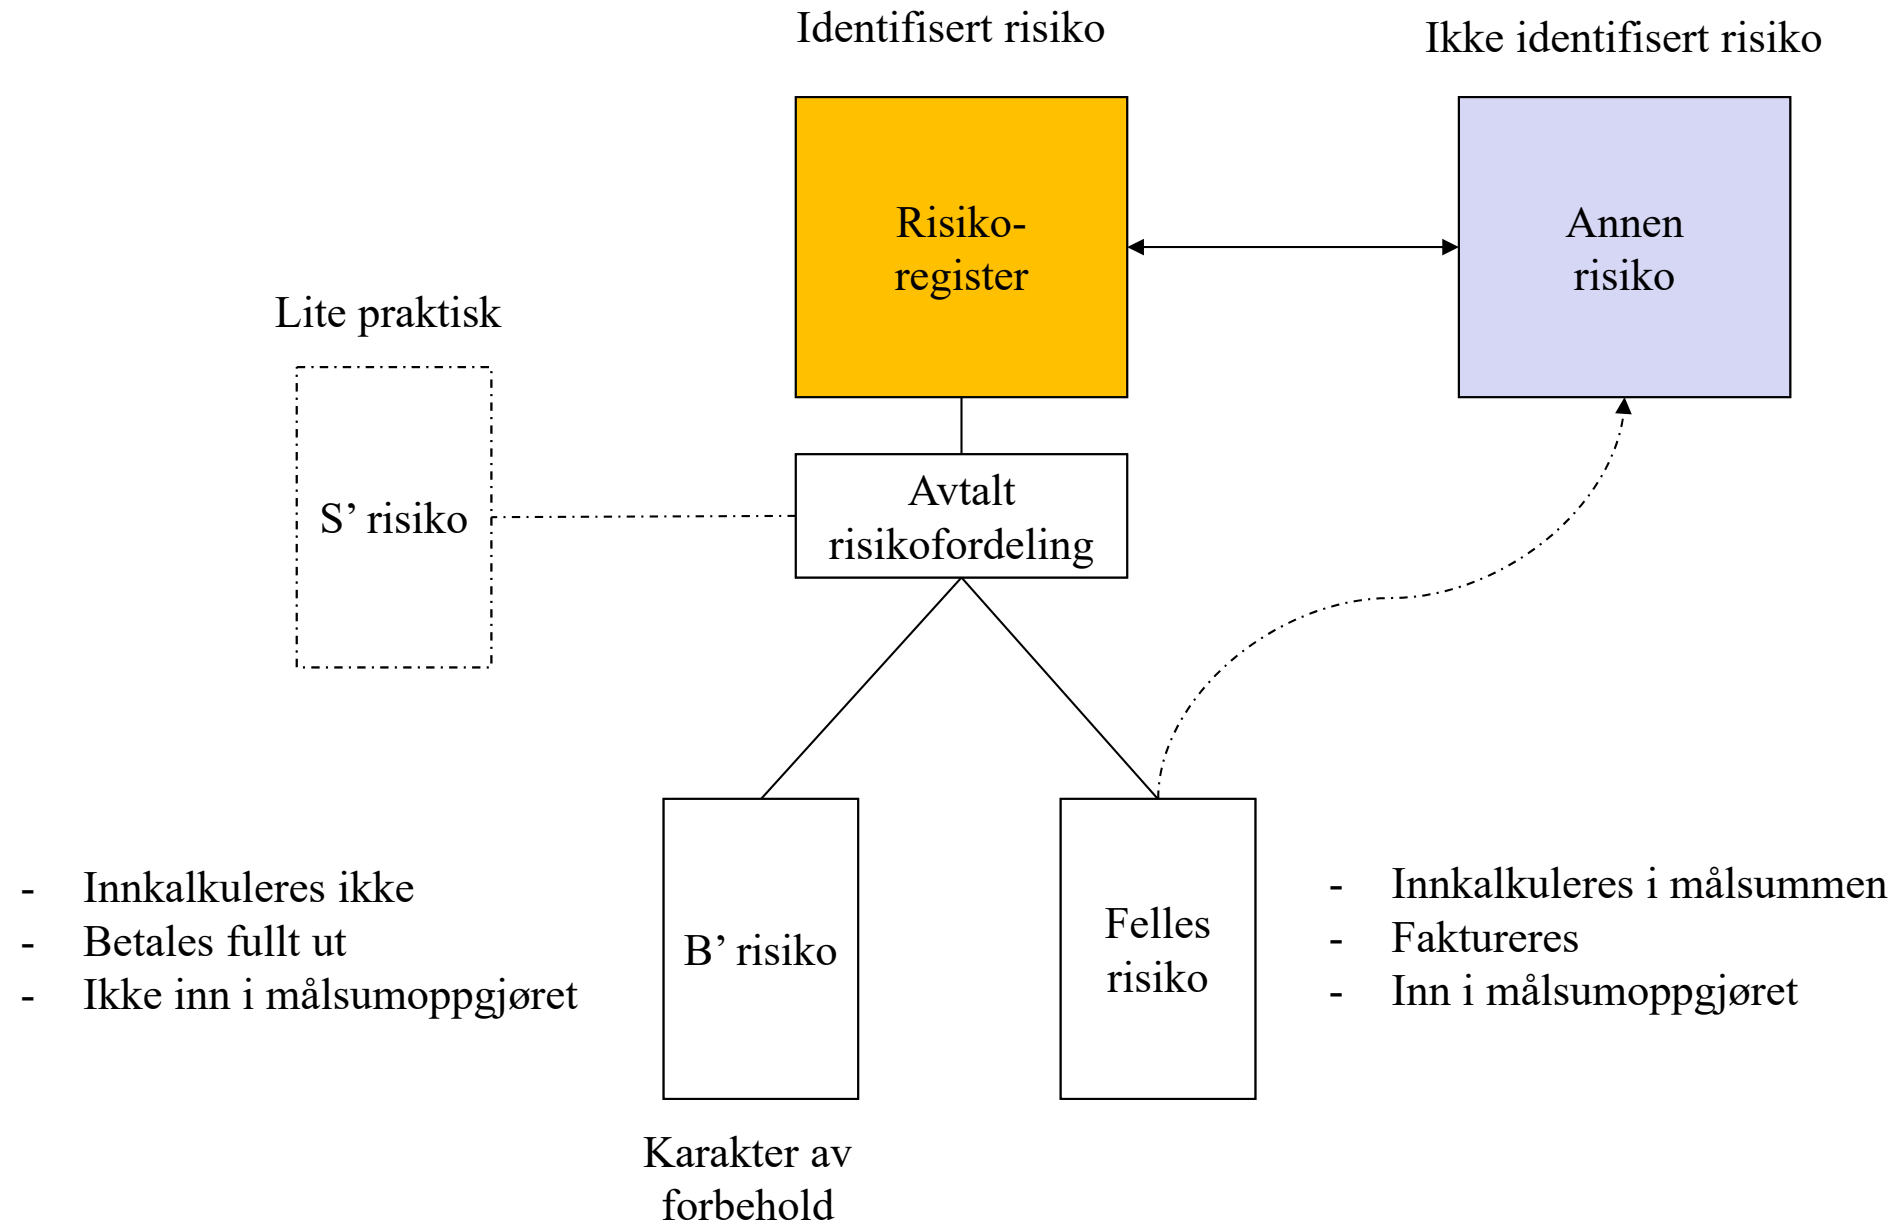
Identifisert risiko

Ikke identifisert risiko

Risikoregister

Annen risiko

Lite praktisk

S’ risiko

Avtalt risikofordeling

- Innkalkuleres ikke
- Betales fullt ut
- Ikke inn i målsumoppgjøret

B’ risiko

Felles risiko

- Innkalkuleres i målsummen
- Faktureres
- Inn i målsumoppgjøret

Karakter av forbehold